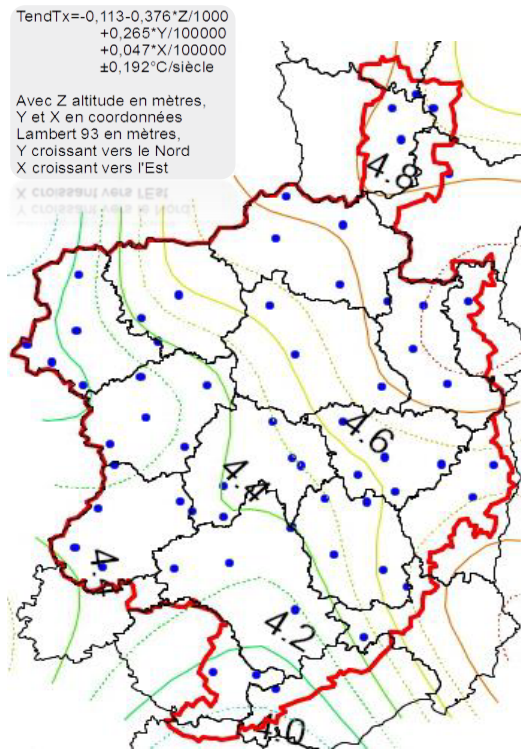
TendTx=-0,113-0,376*Z/1000
+0,265*Y/100000
+0,047*X/100000
±0,192°C/siècle

Avec Z altitude en mètres,
Y et X en coordonnées
Lambert 93 en mètres,
Y croissant vers le Nord
X croissant vers l'Est

4.8

4.6

4.4

4.4

4.2

4.0